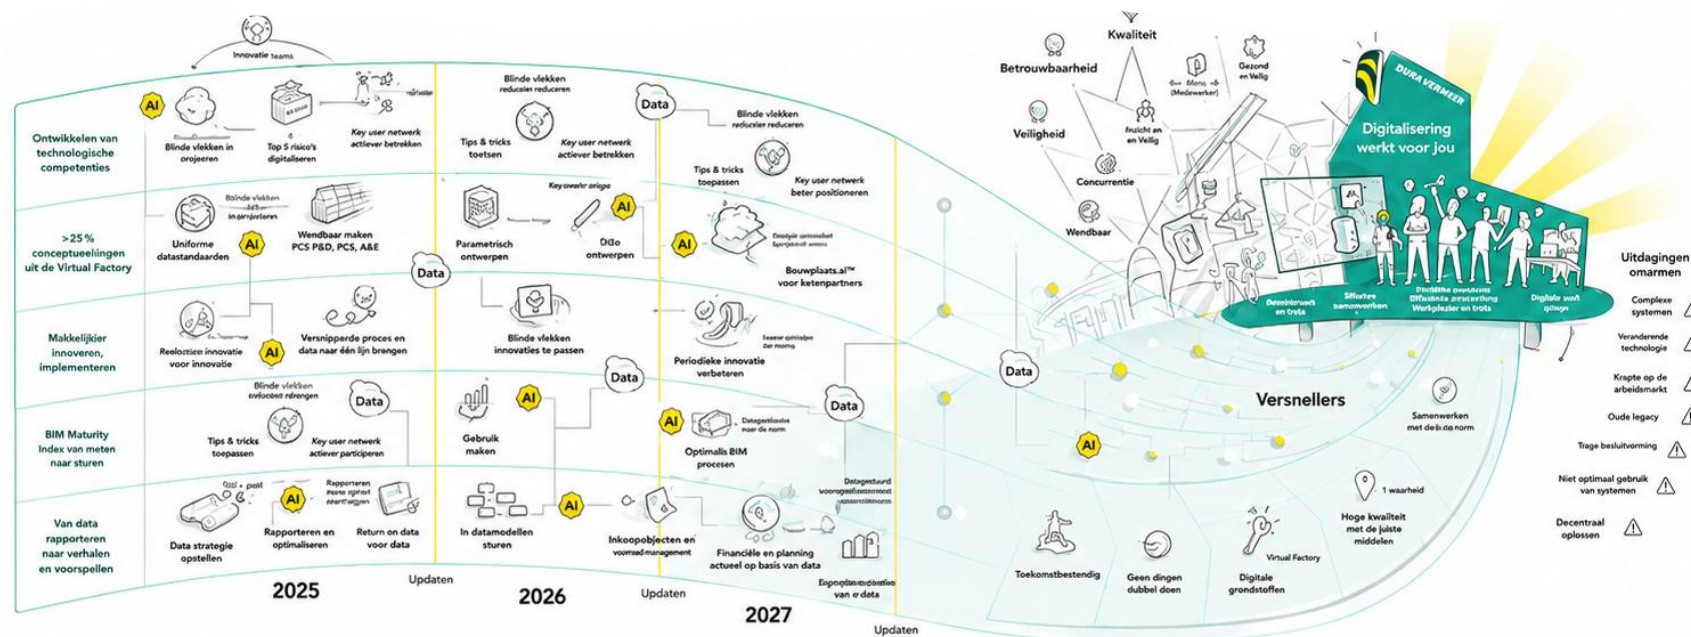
Innovatie teams

Ontwikkelen van technologische competenties

Blinde vlekken in projecten

Top 5 risico's digitaliseren

Key user netwerk actiever betrekken

Blinde vlekken reduceren reduceren

Tips & tricks toetsen

Key user netwerk actiever betrekken

Data

Blinde vlekken reduceren reduceren

Tips & tricks toepassen

Key user netwerk beter positioneren

>25% conceptueelingen uit de Virtual Factory

Blinde vlekken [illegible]

Uniforme datastandaarden

Wendbaar maken PCS P&D, PCS, A&E

Data

Parametrisch ontwerpen

Key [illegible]

D&o ontwerpen

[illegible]

Bouwplaats.ai™ voor ketenpartners

Makkelijker innoveren, implementeren

Reelostiee innovatie voor innovatie

Versnipperde proces en data naar één lijn brengen

Blinde vlekken innovaties te passen

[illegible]

Periodieke innovatie verbeteren

BIM Maturity Index van meten naar sturen

Blinde vlekken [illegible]

Data

Tips & tricks toepassen

Key user netwerk actiever participeren

Gebruik maken

Data

Datagestuurd naar de norm

Optimalis BIM procesen

Data

Van data rapporteren naar verhalen en voorspellen

Data strategie opstellen

Rapporteren en optimaliseren

Rapporteren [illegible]

Return on data voor data

In datamodellen sturen

Inkoopobjecten en voorraad management

Financiële en planning actueel op basis van data

Datagestuurd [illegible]

Eigenaarschap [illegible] van e data

2025

Updaten

2026

Updaten

2027

Updaten

AI

Kwaliteit

Betrouwbaarheid

Mens (Medewerker)

Gezond en Veilig

Veiligheid

Fruicht en en Veilig

Concurrentie

Wendbaar

DURA VERMEER

Digitalisering werkt voor jou

Dominteract en trots

Effectiev samenwerken

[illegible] Werkplezier en trots

Digitale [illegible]

Data

Versnellers

Samenwerken met de data norm

1 waarheid

Hoge kwaliteit met de juiste middelen

Toekomstbestendig

Geen dingen dubbel doen

Virtual Factory

Digitale grondstoffen

Uitdagingen omarmen

Complexe systemen

Veranderende technologie

Krapte op de arbeidsmarkt

Oude legacy

Trage besluitvorming

Niet optimaal gebruik van systemen

Decentraal oplossen